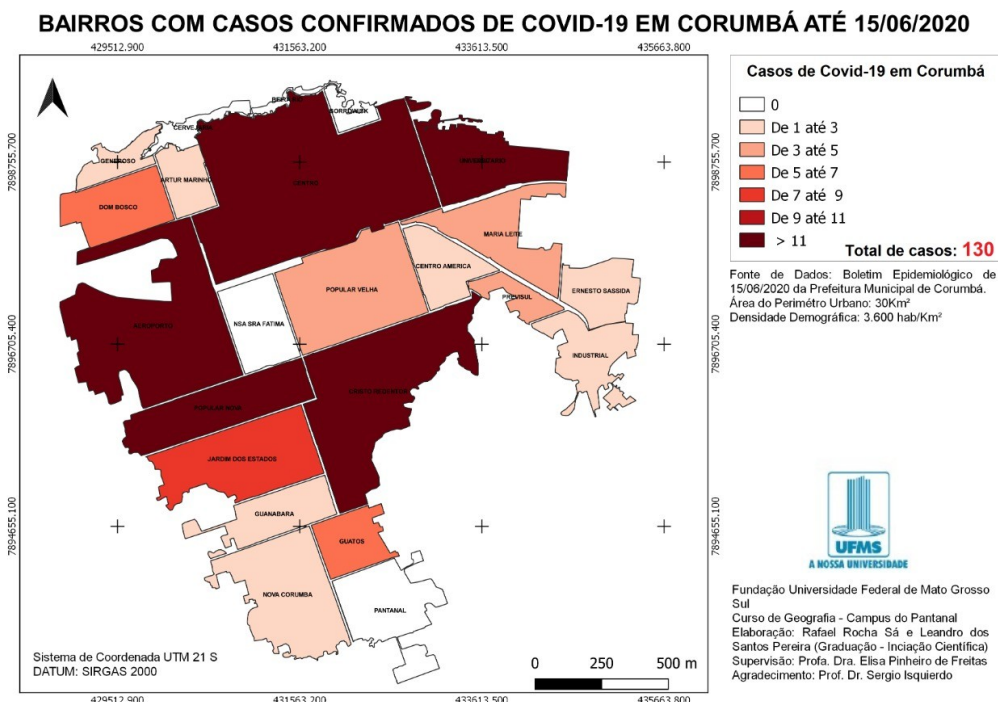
BAIRROS COM CASOS CONFIRMADOS DE COVID-19 EM CORUMBÁ ATÉ 15/06/2020

429512.900 431563.200 433613.500 435663.800

7898755.700 7896705.400 7894655.100

BELTRANO
BORROWDINHA
CERVEJARIA
GENEROSO
ARTUR MARINHO
CENTRO
UNIVERSITARIO
DOM BOSCO
MARIA LEITE
CENTRO AMERICA
POPULAR VELHA
ERNESTO SASSIDA
PREVISUL
AEROPORTO
NSA SRA FATIMA
INDUSTRIAL
CRISTO REDENTOR
POPULAR NOVA
JARDIM DOS ESTADOS
GUANABARA
GUATOS
NOVA CORUMBA
PANTANAL

Sistema de Coordenada UTM 21 S
DATUM: SIRGAS 2000

0 250 500 m

Casos de Covid-19 em Corumbá
0
De 1 até 3
De 3 até 5
De 5 até 7
De 7 até 9
De 9 até 11
> 11
Total de casos: 130

Fonte de Dados: Boletim Epidemiológico de 15/06/2020 da Prefeitura Municipal de Corumbá.
Área do Perímetro Urbano: 30Km²
Densidade Demográfica: 3.600 hab/Km²

UFMS
A NOSSA UNIVERSIDADE

Fundação Universidade Federal de Mato Grosso Sul
Curso de Geografia - Campus do Pantanal
Elaboração: Rafael Rocha Sá e Leandro dos Santos Pereira (Graduação - Iniciação Científica)
Supervisão: Profa. Dra. Elisa Pinheiro de Freitas
Agradecimento: Prof. Dr. Sergio Isquierdo

429512.900 431563.200 433613.500 435663.800